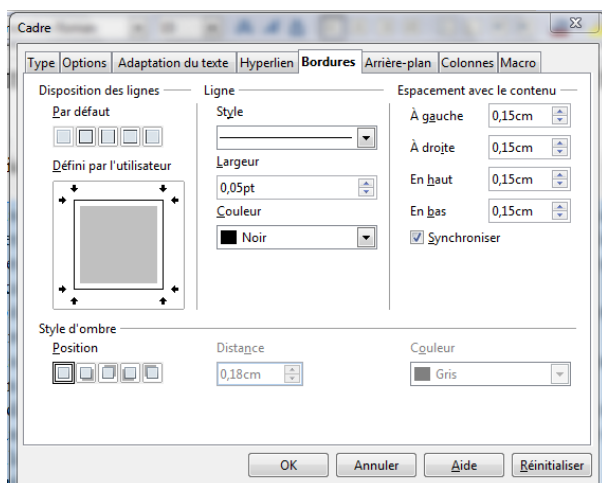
Cadre

Type | Options | Adaptation du texte | Hyperlien | Bordures | Arrière-plan | Colonnes | Macro

Disposition des lignes

Par défaut

Défini par l'utilisateur

Ligne

Style

Largeur

0,05pt

Couleur

Noir

Espacement avec le contenu

À gauche 0,15cm

À droite 0,15cm

En haut 0,15cm

En bas 0,15cm

Synchroniser

Style d'ombre

Position

Distance

0,18cm

Couleur

Gris

OK | Annuler | Aide | Réinitialiser